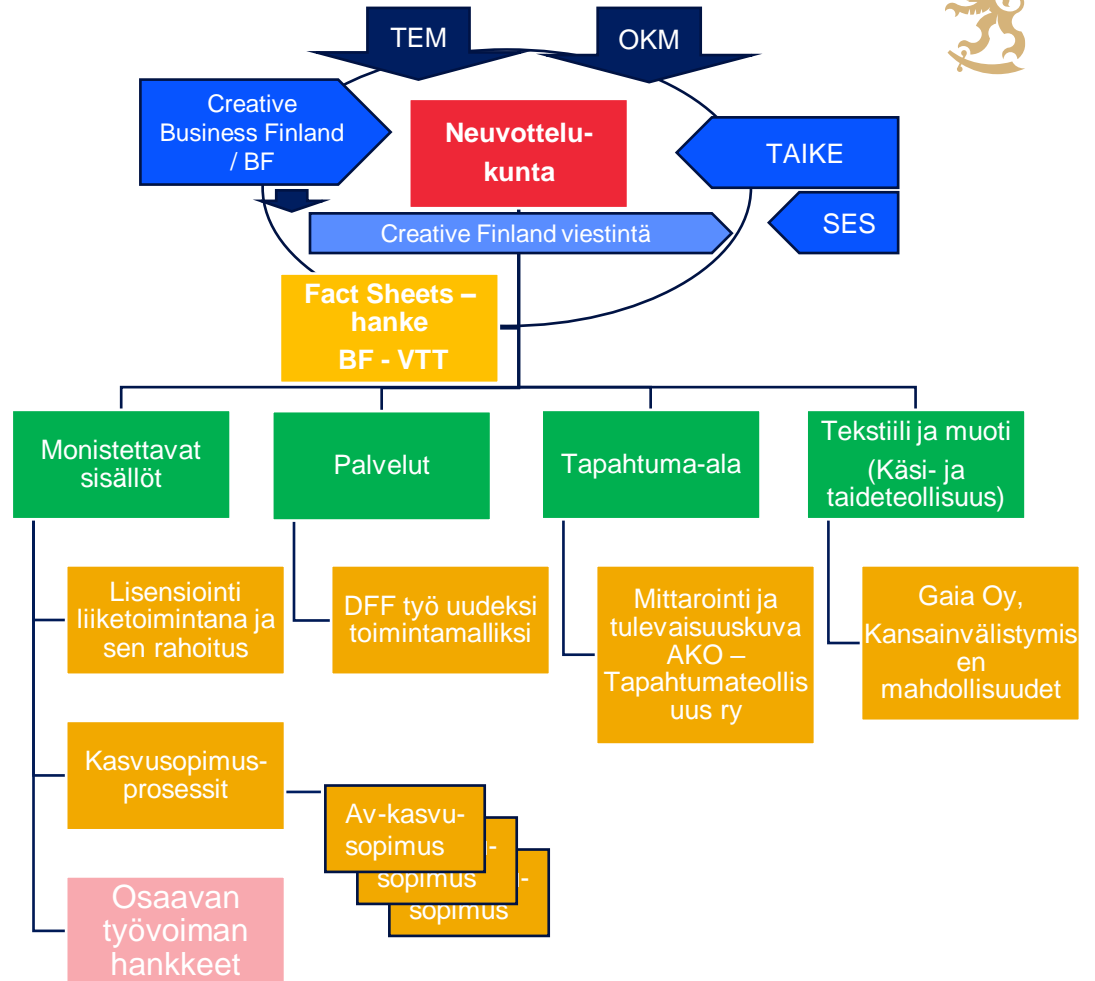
TEM

OKM

Creative Business Finland / BF

Neuvottelu-kunta

TAIKE

SES

Creative Finland viestintä

Fact Sheets – hanke BF - VTT

Monistettavat sisällöt

Palvelut

Tapahtuma-ala

Tekstiili ja muoti (Käsi- ja taideteollisuus)

Lisensiointi liiketoimintana ja sen rahoitus

DFF työ uudeksi toimintamalliksi

Mittarointi ja tulevaisuuskuva AKO – Tapahtumateollisuus ry

Gaia Oy, Kansainvälistymisen mahdollisuudet

Kasvusopimus-prosessit

Av-kasvu-sopimus

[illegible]-sopimus

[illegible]-sopimus

Osaavan työvoiman hankkeet